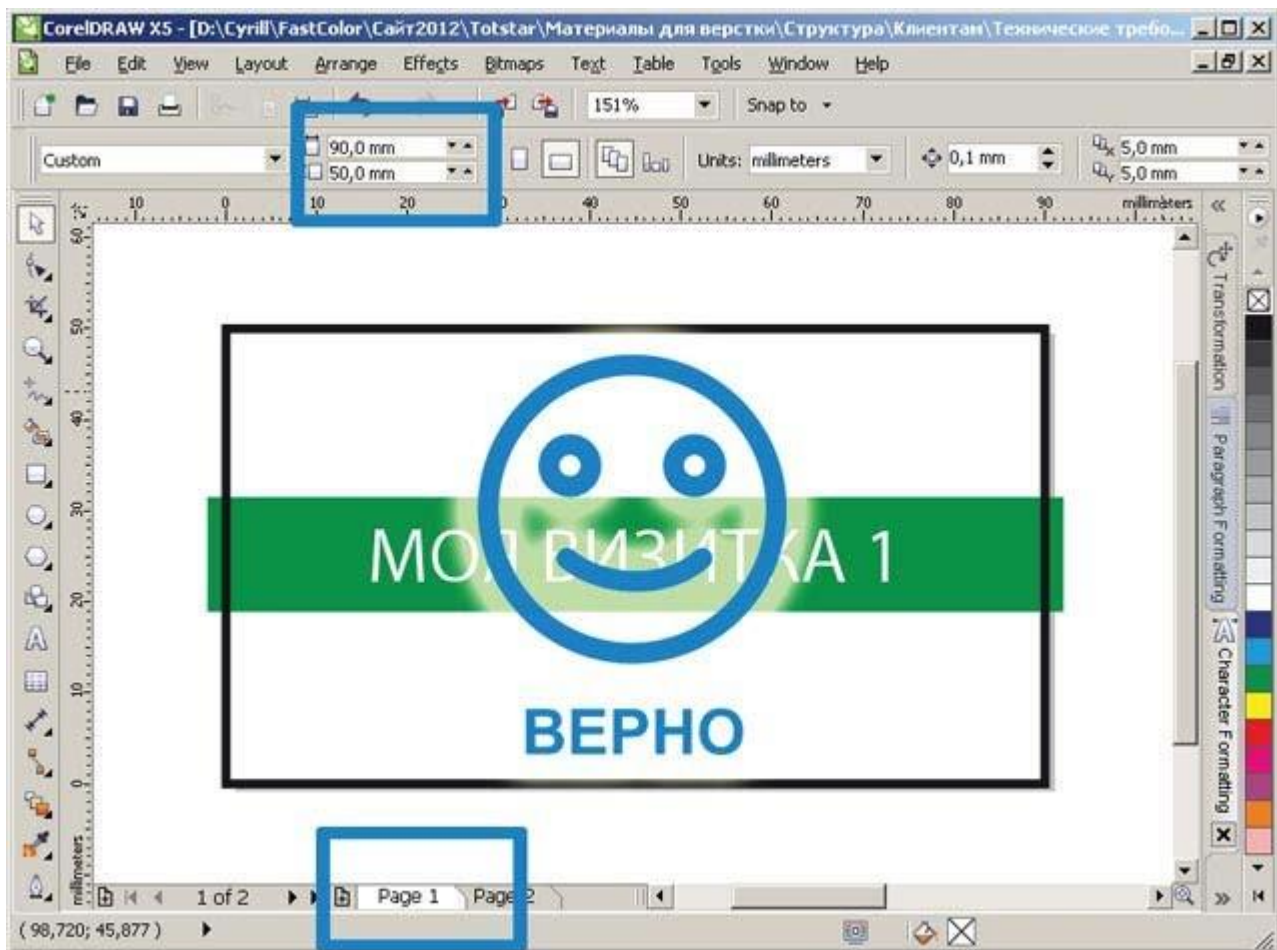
CorelDRAW X5 - [D:\Cyrill\FastColor\Сайт2012\Totstar\Материалы для верстки\Структура\Клиентам\Технические требо...

File Edit View Layout Arrange Effects Bitmaps Text Table Tools Window Help

151% Snap to

Custom 90,0 mm 50,0 mm Units: millimeters 0,1 mm 5,0 mm 5,0 mm

10 0 10 20 40 50 60 70 80 90 millimeters

60 50 40 30 20 10 0 millimeters

МОЯ ВИЗИТКА 1

ВЕРНО

Transformation Paragraph Formatting Character Formatting

1 of 2 Page 1 Page 2

( 98,720; 45,877 )